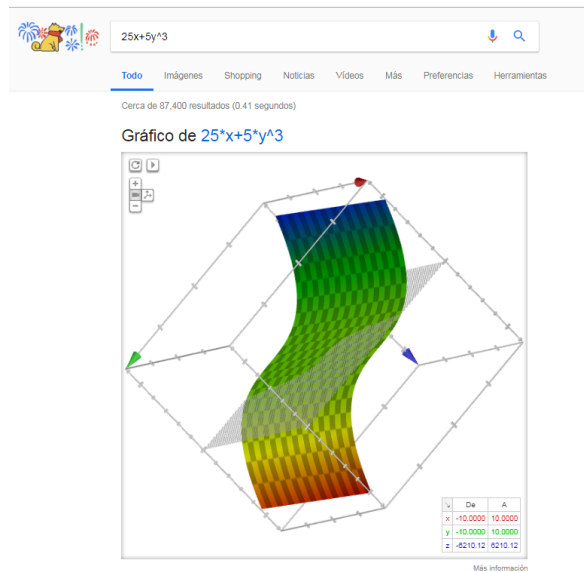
25x+5y^3

Todo Imágenes Shopping Noticias Vídeos Más Preferencias Herramientas

Cerca de 87,400 resultados (0.41 segundos)

Gráfico de 25*x+5*y^3

+
−

| | De | A |
|---|---|---|
| x | -10.0000 | 10.0000 |
| y | -10.0000 | 10.0000 |
| z | -6210.12 | 6210.12 |

Más información